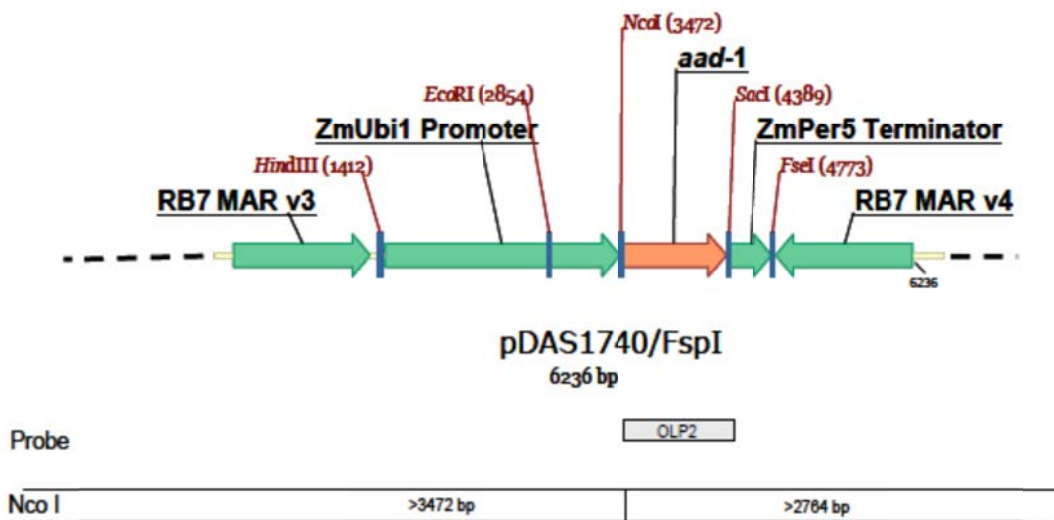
NcoI (3472)

aad-1

EcoRI (2854)

SacI (4389)

ZmUbi1 Promoter

ZmPer5 Terminator

HindIII (1412)

FseI (4773)

RB7 MAR v3

RB7 MAR v4

6236

pDAS1740/FspI
6236 bp

Probe

OLP2

Nco I

>3472 bp

>2764 bp